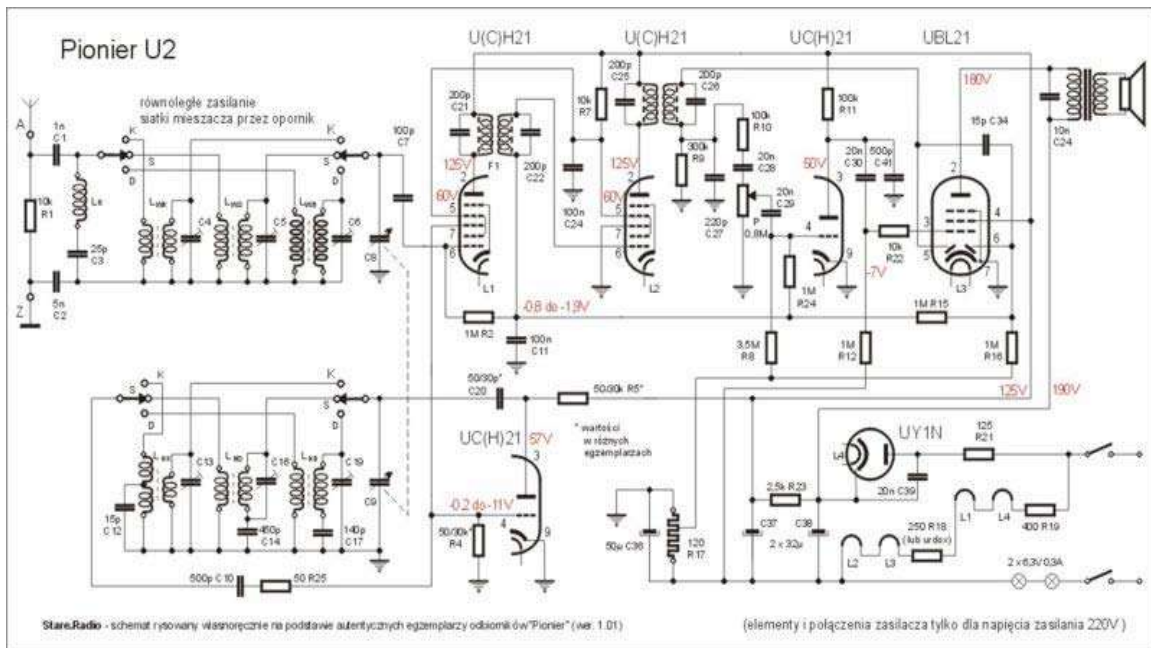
Pionier U2

U(C)H21 U(C)H21 UC(H)21 UBL21

równoległe zasilanie siatki mieszacza przez opornik

A
1n C1
10k R1
Lk
25p C3
5n C2
Z
K S D
K S D
Lwk
C4
Lwś
C5
Lwd
C6
C8
100p C7
200p C21
F1
200p C22
125V
60V
2 5 7 6
L1
1M R2
100n C11
-0,8 do -1,9V
10k R7
100n C24
200p C25
200p C26
125V
60V
2 5 7 6
L2
300k R9
100k R10
20n C28
220p C27
20n C29
P 0,8M
100k R11
50V
20n C30
500p C41
3 4 9
1M R24
-7V
3,5M R8
1M R12
180V
15p C34
10n C24
2 3 4 6 5 7
L3
10k R22
1M R15
1M R16
125V
190V

K S D
K S D
Lkh
15p C12
C13
Lśh
450p C14
C16
Ldh
140p C17
C19
C9
50/30p* C20
50/30k R5*
* wartości w różnych egzemplarzach
UC(H)21 57V
3 4 9
-0,2 do -11V
50/30k R4
500p C10
50 R25

UY1N
L4
125 R21
20n C39
2,5k R23
C37 C38
2 x 32μ
250 R18 (lub urdox)
L1 L4
L2 L3
400 R19
50μ C36
120 R17
2 x 6,3V 0,3A

Stare.Radio - schemat rysowany własnoręcznie na podstawie autentycznych egzemplarzy odbiorników "Pionier" (wer. 1.01)

(elementy i połączenia zasilacza tylko dla napięcia zasilania 220V )